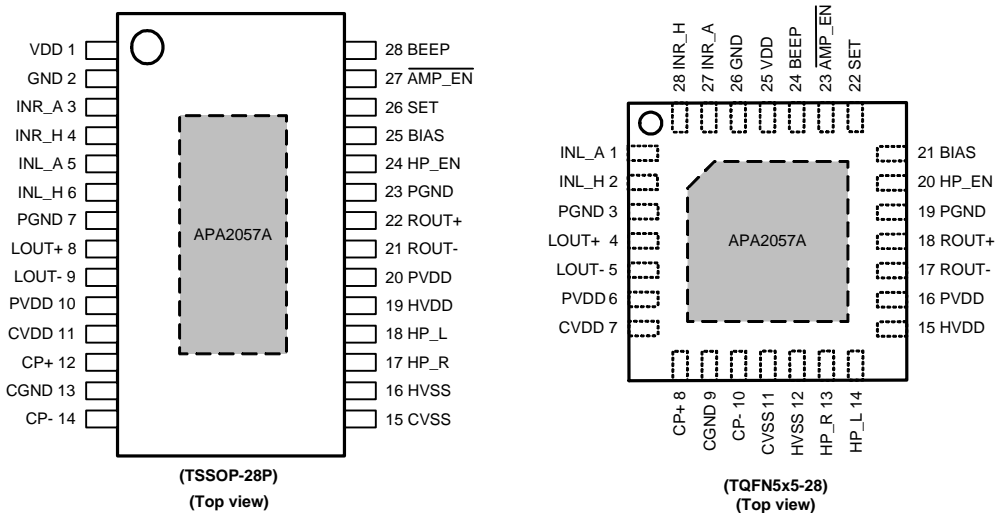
VDD 1
GND 2
INR_A 3
INR_H 4
INL_A 5
INL_H 6
PGND 7
LOUT+ 8
LOUT- 9
PVDD 10
CVDD 11
CP+ 12
CGND 13
CP- 14

APA2057A

28 BEEP
27 $\overline{\text{AMP\_EN}}$
26 SET
25 BIAS
24 HP_EN
23 PGND
22 ROUT+
21 ROUT-
20 PVDD
19 HVDD
18 HP_L
17 HP_R
16 HVSS
15 CVSS

(TSSOP-28P)
(Top view)

28 INR_H
27 INR_A
26 GND
25 VDD
24 BEEP
23 $\overline{\text{AMP\_EN}}$
22 SET

INL_A 1
INL_H 2
PGND 3
LOUT+ 4
LOUT- 5
PVDD 6
CVDD 7

APA2057A

21 BIAS
20 HP_EN
19 PGND
18 ROUT+
17 ROUT-
16 PVDD
15 HVDD

CP+ 8
CGND 9
CP- 10
CVSS 11
HVSS 12
HP_R 13
HP_L 14

(TQFN5x5-28)
(Top view)